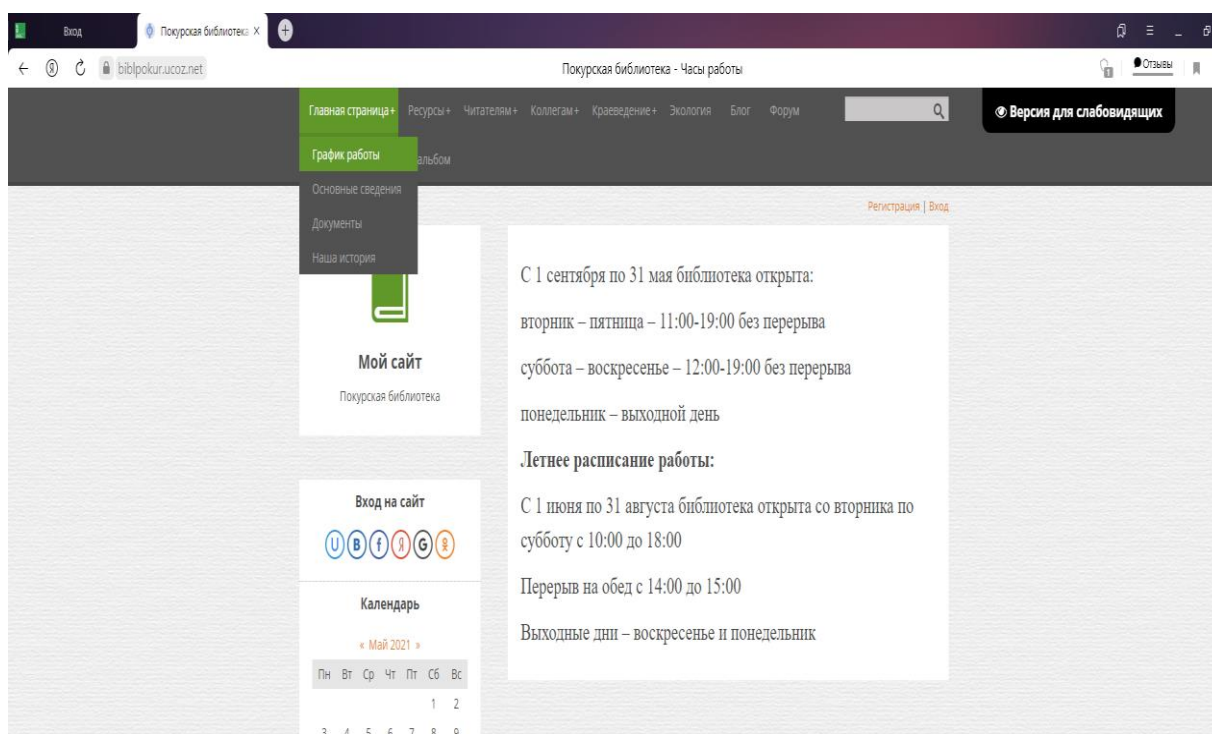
Вход

Покурская библиотека ×

biblpokur.ucoz.net

Покурская библиотека - Часы работы

Отзывы

Главная страница+ Ресурсы+ Читателям+ Коллегам+ Краеведение+ Экология Блог Форум

Версия для слабовидящих

График работы

альбом

Основные сведения

Документы

Наша история

Регистрация | Вход

Мой сайт

Покурская библиотека

С 1 сентября по 31 мая библиотека открыта:

вторник – пятница – 11:00-19:00 без перерыва

суббота – воскресенье – 12:00-19:00 без перерыва

понедельник – выходной день

**Летнее расписание работы:**

С 1 июня по 31 августа библиотека открыта со вторника по субботу с 10:00 до 18:00

Перерыв на обед с 14:00 до 15:00

Выходные дни – воскресенье и понедельник

Вход на сайт

Календарь

« Май 2021 »

| Пн | Вт | Ср | Чт | Пт | Сб | Вс |
|---|---|---|---|---|---|---|
| | | | | | 1 | 2 |
| 3 | 4 | 5 | 6 | 7 | 8 | 9 |